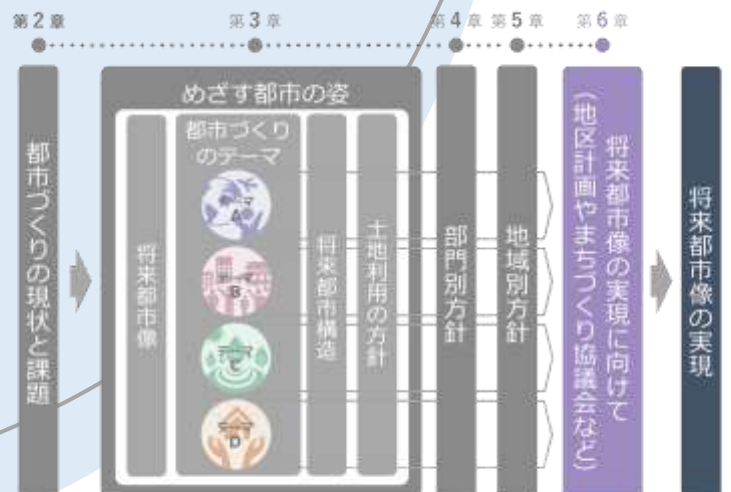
第2章 第3章 第4章 第5章 第6章

都市づくりの現状と課題

めざす都市の姿

将来都市像

都市づくりのテーマ

テーマ A

テーマ B

テーマ C

テーマ D

将来都市構造

土地利用の方針

部門別方針

地域別方針

将来都市像の実現に向けて（地区計画やまちづくり協議会など）

将来都市像の実現